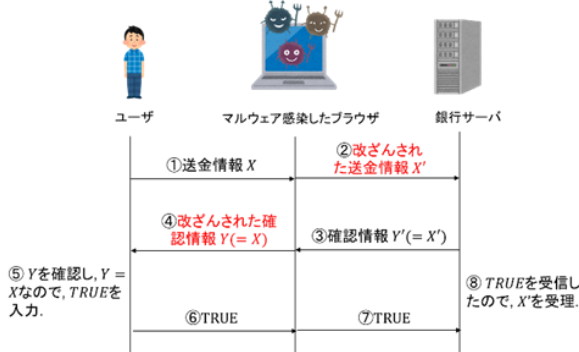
ユーザ

マルウェア感染したブラウザ

銀行サーバ

①送金情報 $X$

②改ざんされた送金情報 $X'$

④改ざんされた確認情報 $Y(=X)$

③確認情報 $Y'(=X')$

⑤ $Y$を確認し, $Y=X$なので, $TRUE$を入力.

⑧ $TRUE$を受信したので, $X'$を受理.

⑥TRUE

⑦TRUE